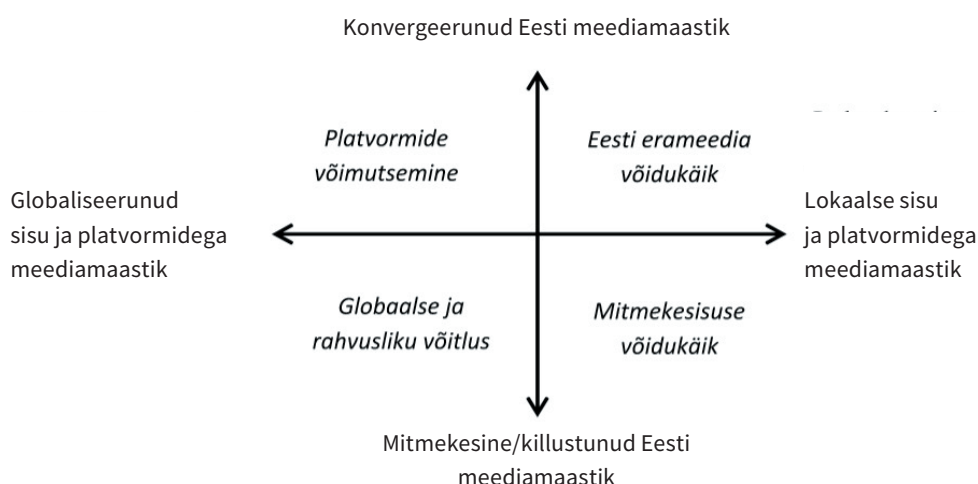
Konvergeerunud Eesti meediamaastik

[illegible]

Platvormide võimutsemine

Eesti erameedia võidukäik

Globaliseerunud sisu ja platvormidega meediamaastik

Lokaalse sisu ja platvormidega meediamaastik

Globaalse ja rahvusliku võitlus

Mitmekesisuse võidukäik

Mitmekesine/killustunud Eesti meediamaastik